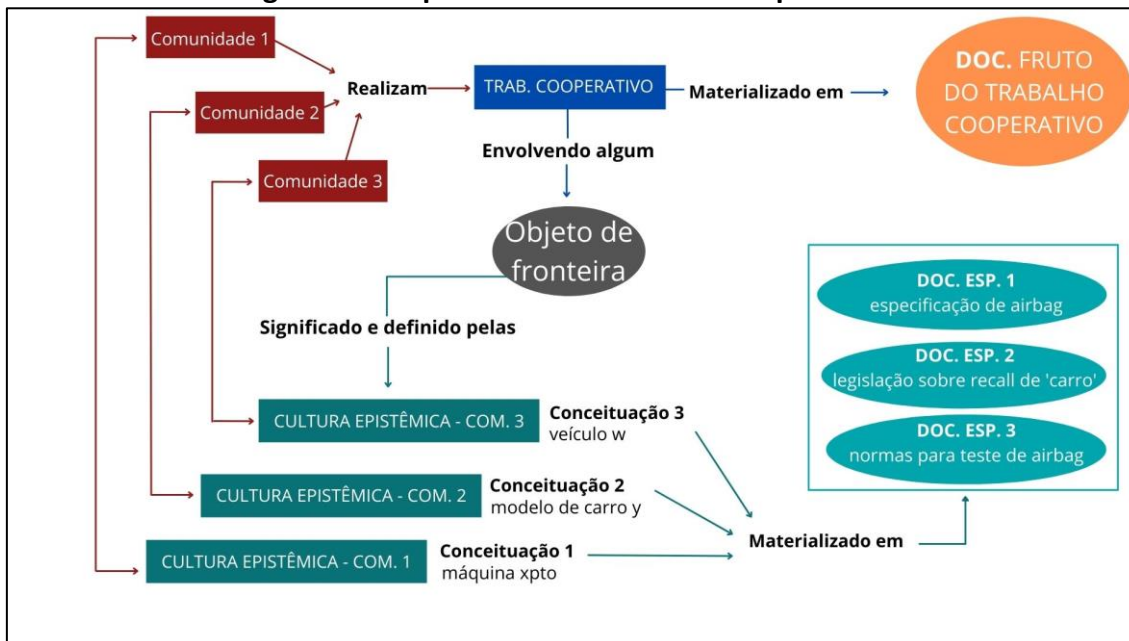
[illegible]

Comunidade 1

Comunidade 2

Comunidade 3

Realizam

TRAB. COOPERATIVO

Materializado em

DOC. FRUTO DO TRABALHO COOPERATIVO

Envolvendo algum

Objeto de fronteira

Significado e definido pelas

DOC. ESP. 1
especificação de airbag

DOC. ESP. 2
legislação sobre recall de 'carro'

DOC. ESP. 3
normas para teste de airbag

CULTURA EPISTÊMICA - COM. 3

Conceituação 3
veículo w

CULTURA EPISTÊMICA - COM. 2

Conceituação 2
modelo de carro y

CULTURA EPISTÊMICA - COM. 1

Conceituação 1
máquina xpto

Materializado em